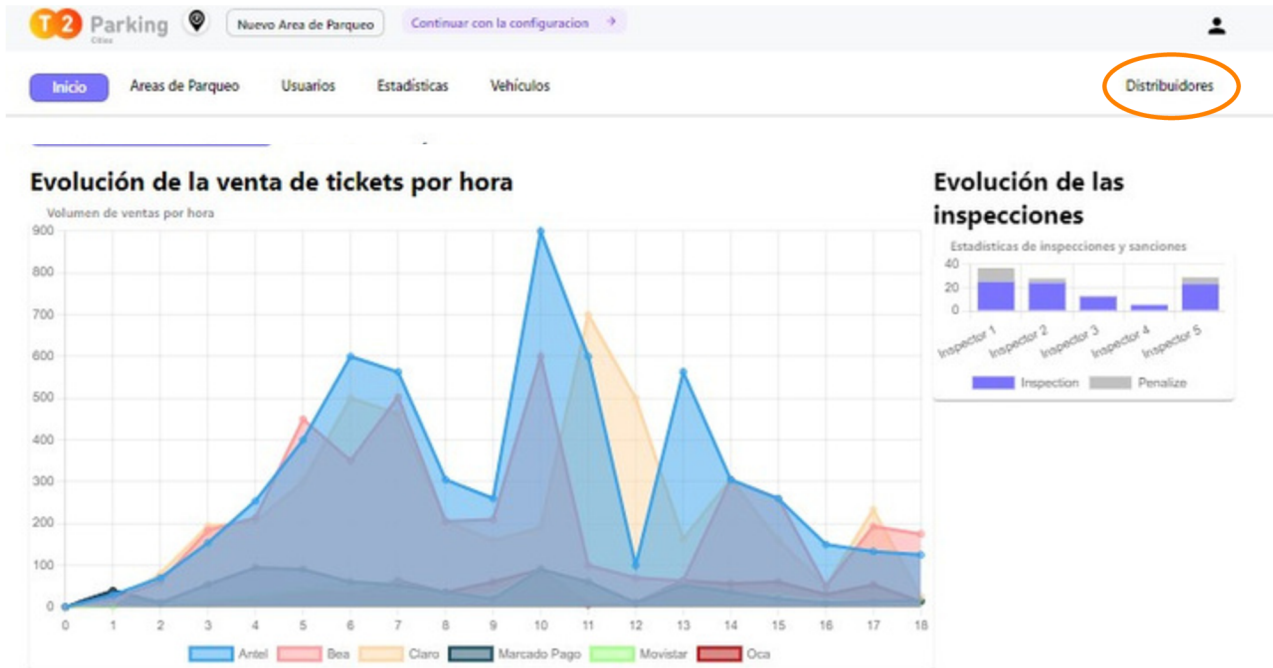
T2 Parking Cities

Nuevo Area de Parqueo

Continuar con la configuracion →

Inicio Areas de Parqueo Usuarios Estadisticas Vehículos Distribuidores

Evolución de la venta de tickets por hora

Volumen de ventas por hora

900
800
700
600
500
400
300
200
100
0

0 1 2 3 4 5 6 7 8 9 10 11 12 13 14 15 16 17 18

Antel Bea Claro Marcado Pago Movistar Oca

Evolución de las inspecciones

Estadisticas de inspecciones y sanciones

40
20
0

Inspector 1 Inspector 2 Inspector 3 Inspector 4 Inspector 5

Inspection Penalize